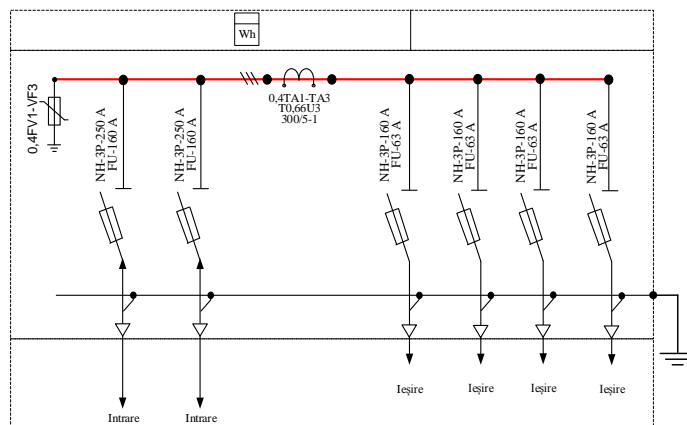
Wh

0,4FV1-VF3

NH-3P-250 A
FU-160 A

NH-3P-250 A
FU-160 A

0,4TA1-TA3
T0,66U3
300/5-1

NH-3P-160 A
FU-63 A

NH-3P-160 A
FU-63 A

NH-3P-160 A
FU-63 A

NH-3P-160 A
FU-63 A

Intrare

Intrare

Ieşire

Ieşire

Ieşire

Ieşire